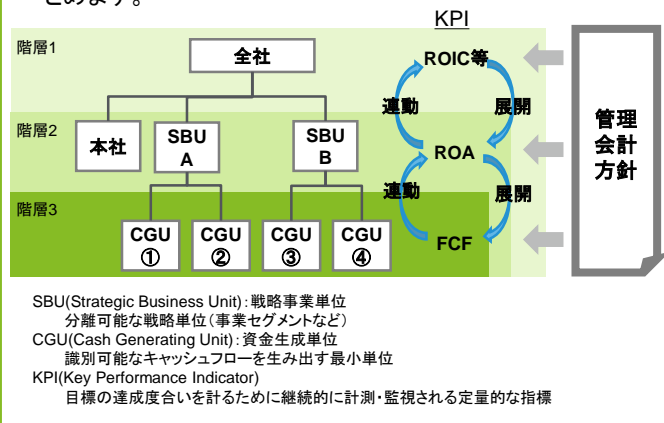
とあります。

KPI

階層1

全社

ROIC等

連動

展開

管理会計方針

階層2

本社

SBU A

SBU B

ROA

連動

展開

階層3

CGU ①

CGU ②

CGU ③

CGU ④

FCF

SBU(Strategic Business Unit)：戦略事業単位
分離可能な戦略単位（事業セグメントなど）
CGU(Cash Generating Unit)：資金生成単位
識別可能なキャッシュフローを生み出す最小単位
KPI(Key Performance Indicator)
目標の達成度合いを計るために継続的に計測・監視される定量的な指標